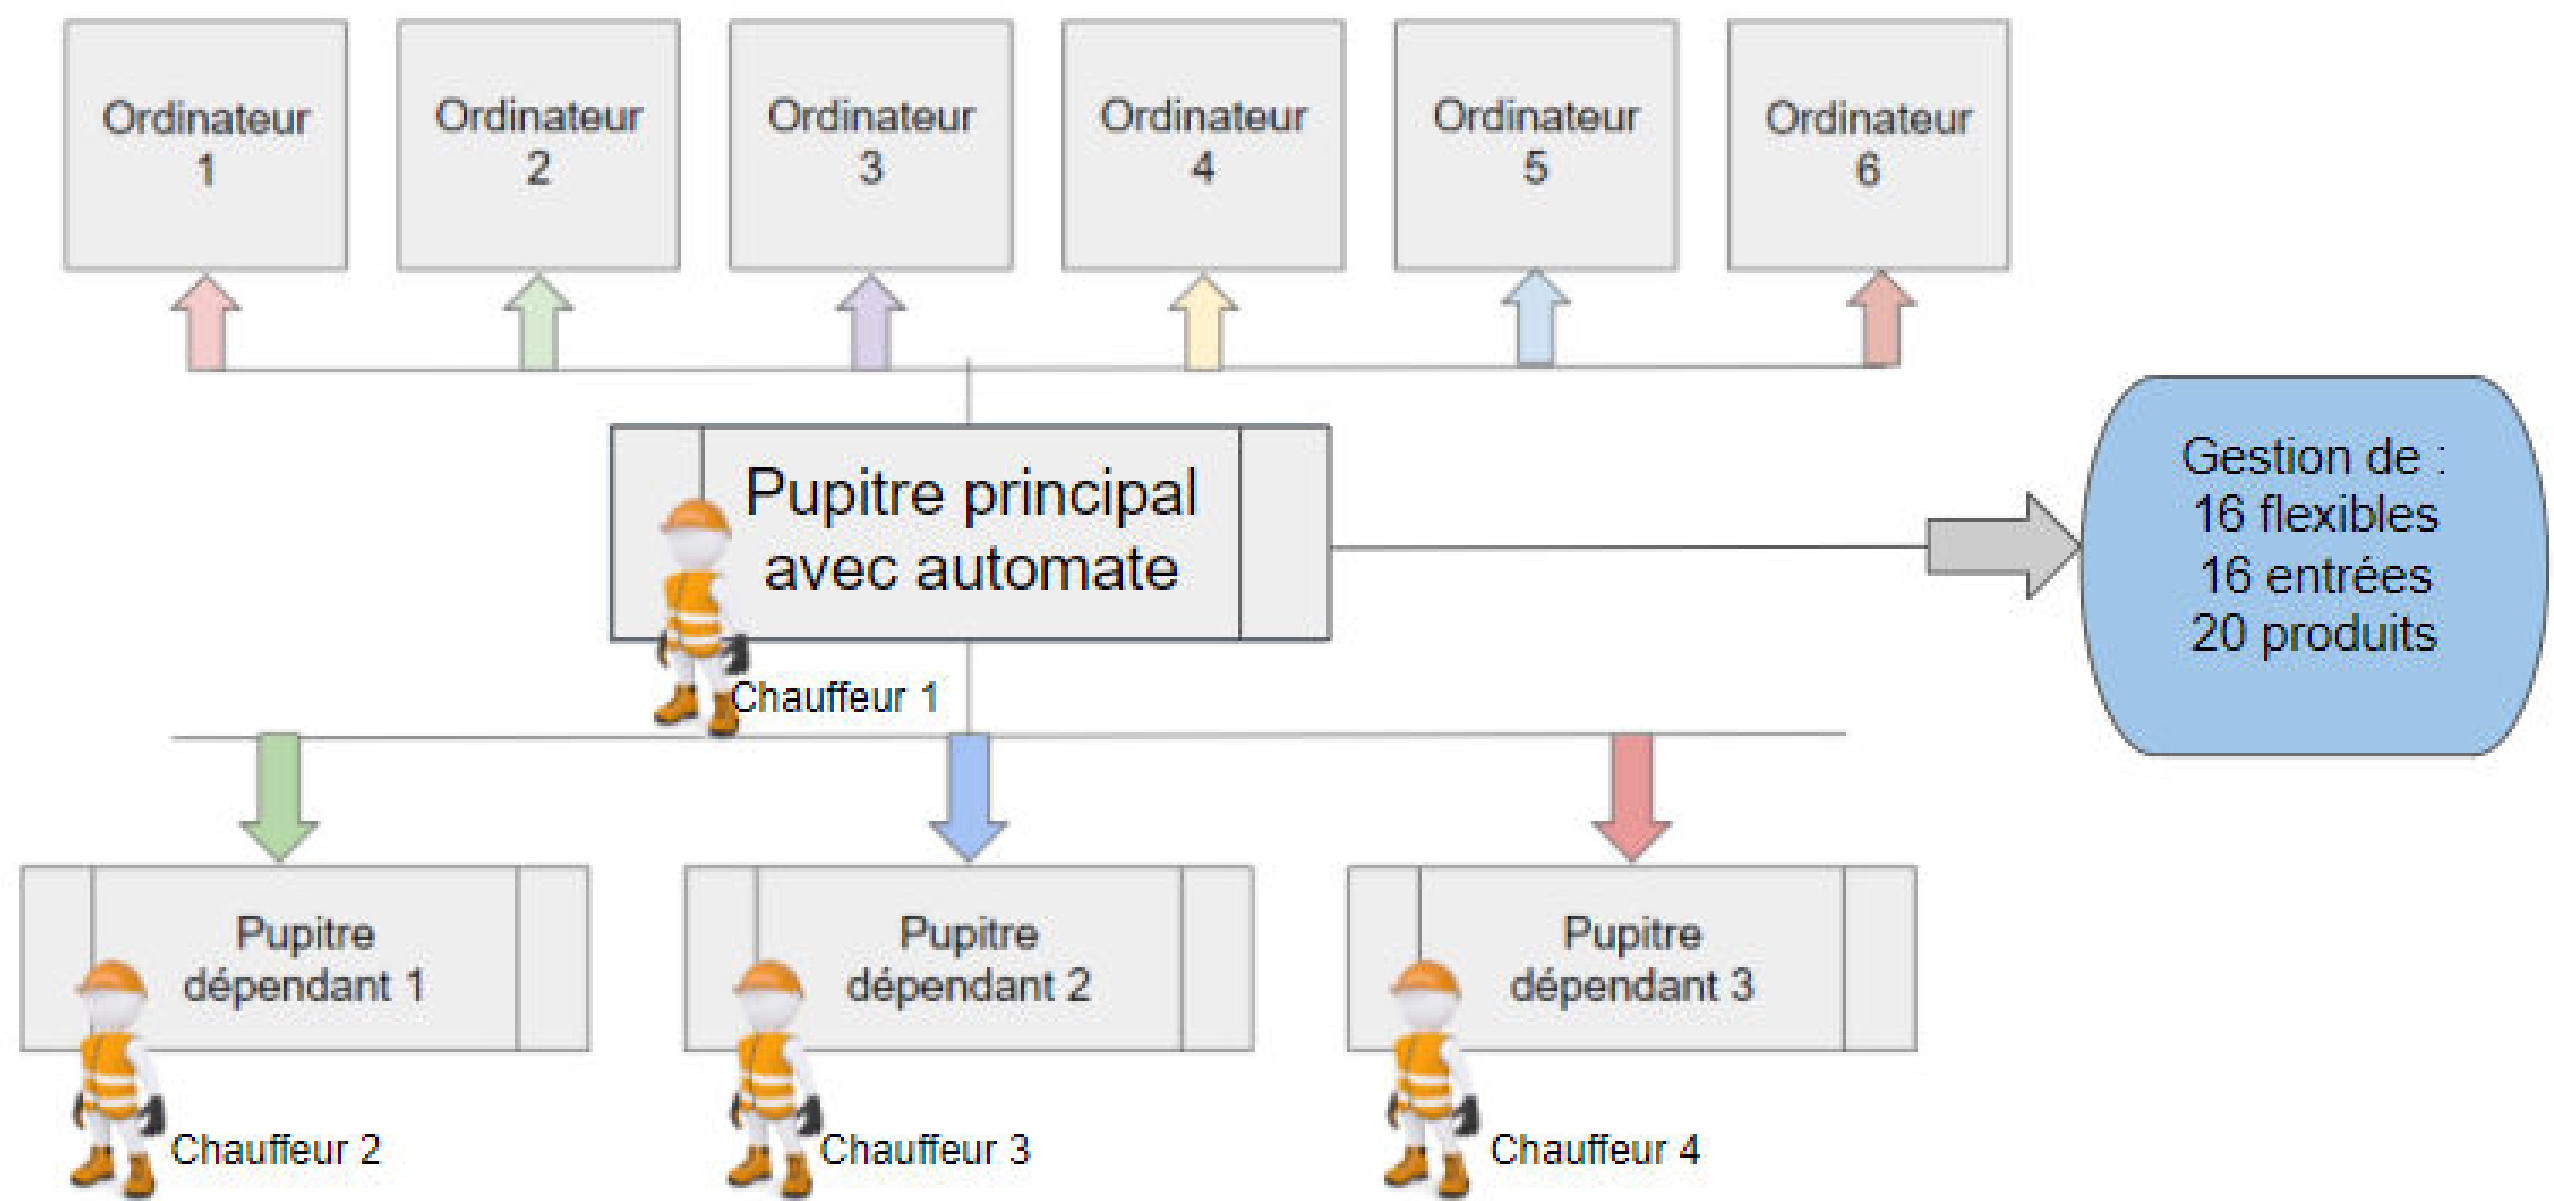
Ordinateur 1

Ordinateur 2

Ordinateur 3

Ordinateur 4

Ordinateur 5

Ordinateur 6

Pupitre principal avec automate

Chauffeur 1

Gestion de :
16 flexibles
16 entrées
20 produits

Pupitre dépendant 1

Chauffeur 2

Pupitre dépendant 2

Chauffeur 3

Pupitre dépendant 3

Chauffeur 4